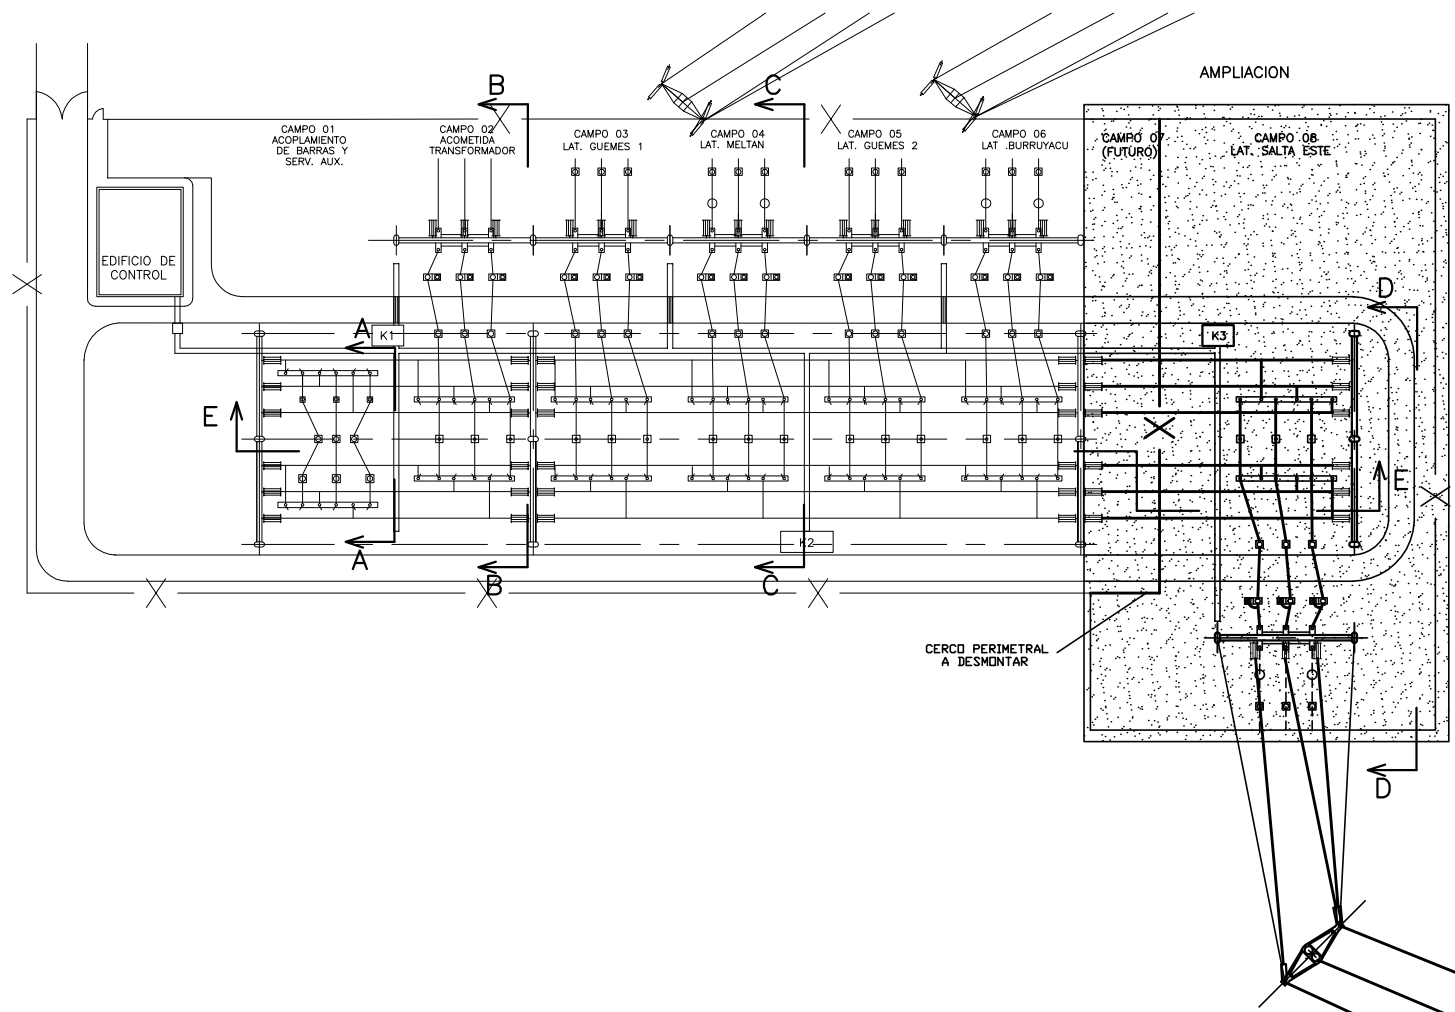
AMPLIACION

B

C

CAMPO 01
ACOPLAMIENTO
DE BARRAS Y
SERV. AUX.

CAMPO 02
ACOMETIDA
TRANSFORMADOR

CAMPO 03
LAT. GUEMES 1

CAMPO 04
LAT. MELTAN

CAMPO 05
LAT. GUEMES 2

CAMPO 06
LAT. BURRUYACU

CAMPO 07
(FUTURO)

CAMPO 08
LAT. SALTA ESTE

EDIFICIO DE
CONTROL

D

A

K1

K3

E

E

K2

A

B

C

CERCO PERIMETRAL
A DESMONTAR

D